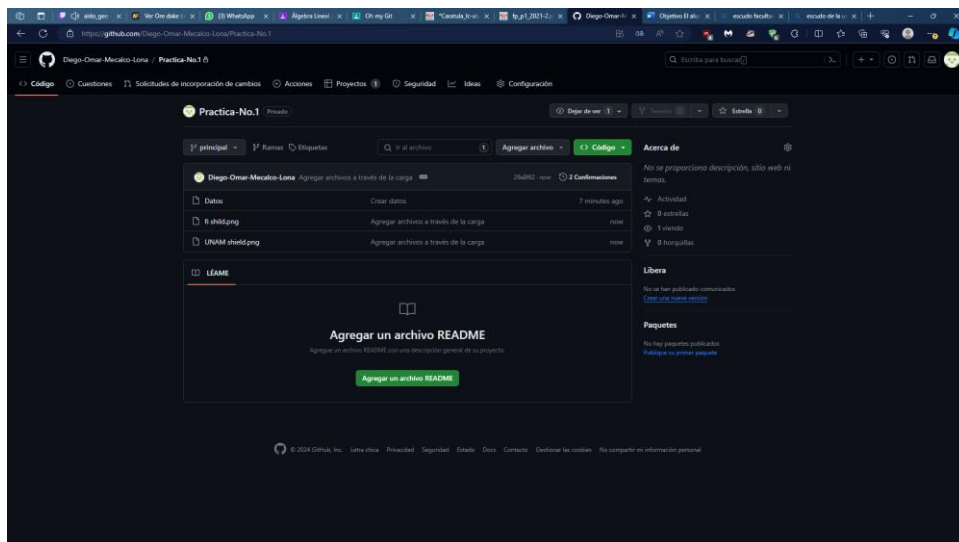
aldo_gen | Ver One duke | (3) WhatsApp | Álgebra Lineal | Oh my Git | *Caratula_lc | fp_p1_2021-2 | Diego-Omar-M | Objetivo El alu | escudo faculta | escudo de la u

https://github.com/Diego-Omar-Mecalco-Lona/Practica-No.1

Diego-Omar-Mecalco-Lona / Practica-No.1

Q Escriba para buscar

<> Código | Cuestiones | Solicitudes de incorporación de cambios | Acciones | Proyectos 1 | Seguridad | Ideas | Configuración

Practica-No.1 Privado

Dejar de ver 1 | Estrella 0

principal | Ramas | Etiquetas | Ir al archivo | Agregar archivo | <> Código

Diego-Omar-Mecalco-Lona Agregar archivos a través de la carga | 29a8f62 · now | 2 Confirmaciones

| | | |
|---|---|---|
| Datos | Crear datos | 7 minutes ago |
| fi shild.png | Agregar archivos a través de la carga | now |
| UNAM shield.png | Agregar archivos a través de la carga | now |

LÉAME

Agregar un archivo README

Agregue un archivo README con una descripción general de su proyecto.

Agregar un archivo README

Acerca de

No se proporciona descripción, sitio web ni temas.

Actividad
0 estrellas
1 viendo
0 horquillas

Libera

No se han publicado comunicados
Crear una nueva versión

Paquetes

No hay paquetes publicados
Publique su primer paquete

© 2024 GitHub, Inc. Letra chica Privacidad Seguridad Estado Docs Contacto Gestionar las cookies No compartir mi información personal